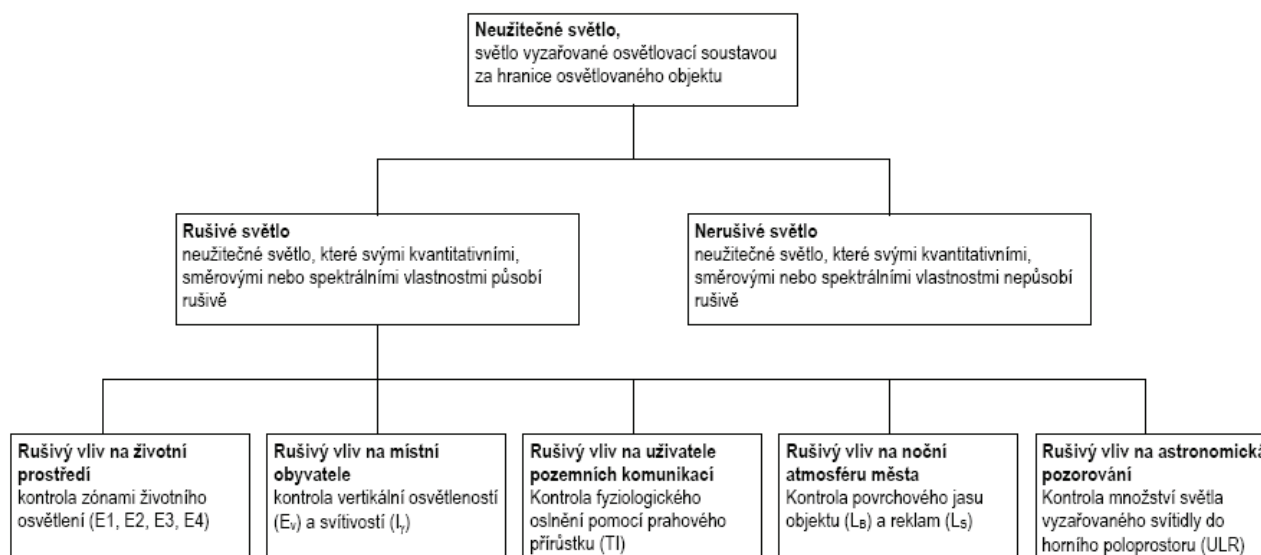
**Neužitečné světlo,**
světlo vyzařované osvětlovací soustavou za hranice osvětlovaného objektu

**Rušivé světlo**
neužitečné světlo, které svými kvantitativními, směrovými nebo spektrálními vlastnostmi působí rušivě

**Nerušivé světlo**
neužitečné světlo, které svými kvantitativními, směrovými nebo spektrálními vlastnostmi nepůsobí rušivě

**Rušivý vliv na životní prostředí**
kontrola zónami životního osvětlení (E1, E2, E3, E4)

**Rušivý vliv na místní obyvatele**
kontrola vertikální osvětleností ($E_v$) a svítivostí ($I_\gamma$)

**Rušivý vliv na uživatele pozemních komunikací**
Kontrola fyziologického oslnění pomocí prahového přírůstku (TI)

**Rušivý vliv na noční atmosféru města**
Kontrola povrchového jasu objektu ($L_B$) a reklam ($L_S$)

**Rušivý vliv na astronomická pozorování**
Kontrola množství světla vyzařovaného svítidly do horního poloprostoru (ULR)